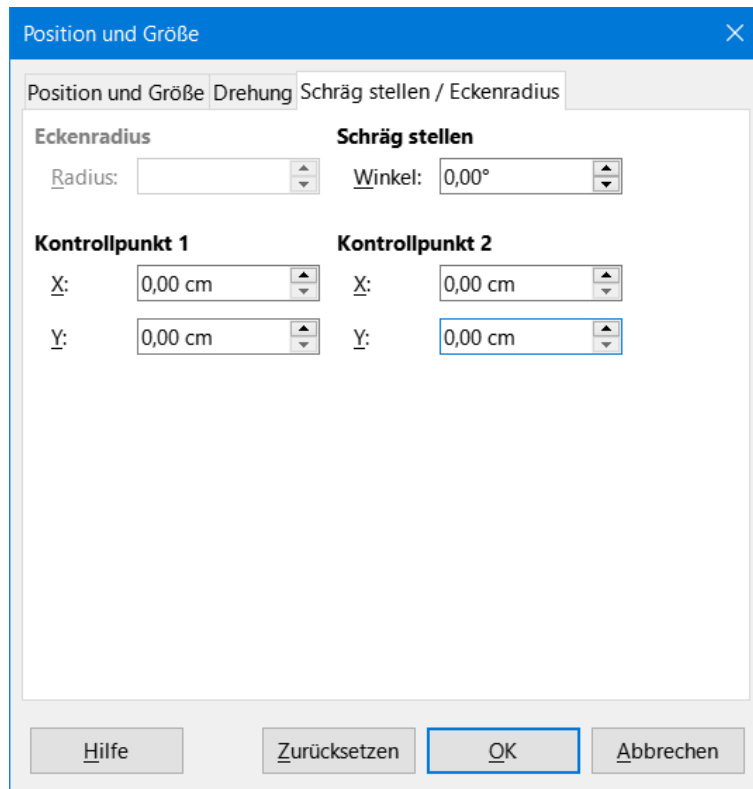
Position und Größe

Position und Größe | Drehung | Schräg stellen / Eckenradius

Eckenradius
Radius:

Schräg stellen
Winkel: 0,00°

Kontrollpunkt 1
X: 0,00 cm
Y: 0,00 cm

Kontrollpunkt 2
X: 0,00 cm
Y: 0,00 cm

Hilfe | Zurücksetzen | OK | Abbrechen